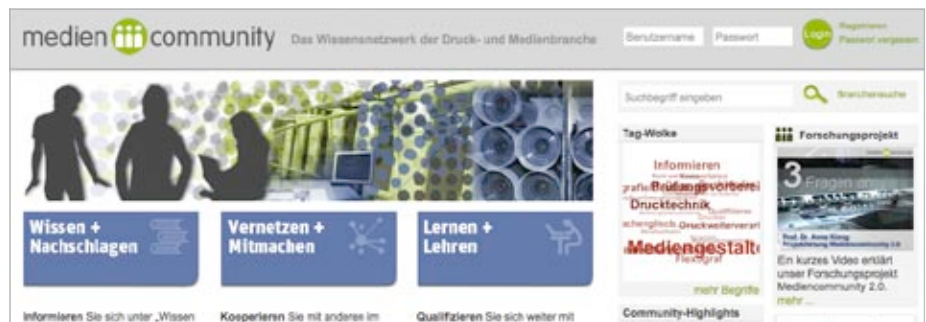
medien community Das Wissensnetzwerk der Druck- und Medienbranche

Benutzername Passwort Login Registrieren Passwort vergessen

Suchbegriff eingeben Branchensuche

Tag-Wolke

Informieren
Prüfungsvorbereitung
Drucktechnik
Druckweiterverarbeitung
Mediengestalter
Flexograf

mehr Begriffe

Community-Highlights

Forschungsprojekt

3 Fragen an

Prof. Dr. Anne König
Projektleitung Mediencommunity 2.0

Ein kurzes Video erklärt unser Forschungsprojekt Mediencommunity 2.0.
mehr ...

Wissen + Nachschlagen

Vernetzen + Mitmachen

Lernen + Lehren

Informieren Sie sich unter „Wissen

Kooperieren Sie mit anderen im

Qualifizieren Sie sich weiter mit